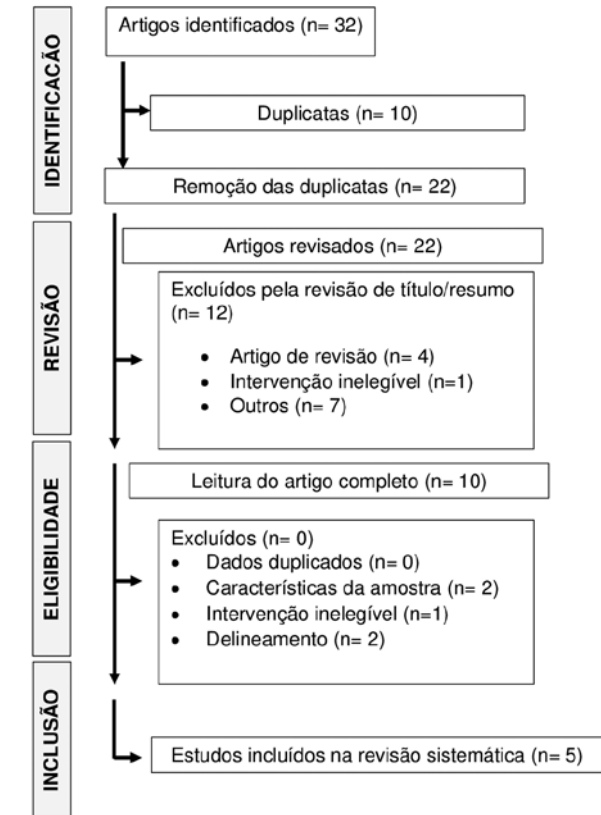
IDENTIFICACÃO

Artigos identificados (n= 32)

Duplicatas (n= 10)

Remoção das duplicatas (n= 22)

REVISÃO

Artigos revisados (n= 22)

Excluídos pela revisão de título/resumo (n= 12)

- Artigo de revisão (n= 4)
- Intervenção inelegível (n=1)
- Outros (n= 7)

ELIGIBILIDADE

Leitura do artigo completo (n= 10)

Excluídos (n= 0)
- Dados duplicados (n= 0)
- Características da amostra (n= 2)
- Intervenção inelegível (n=1)
- Delineamento (n= 2)

INCLUSÃO

Estudos incluídos na revisão sistemática (n= 5)